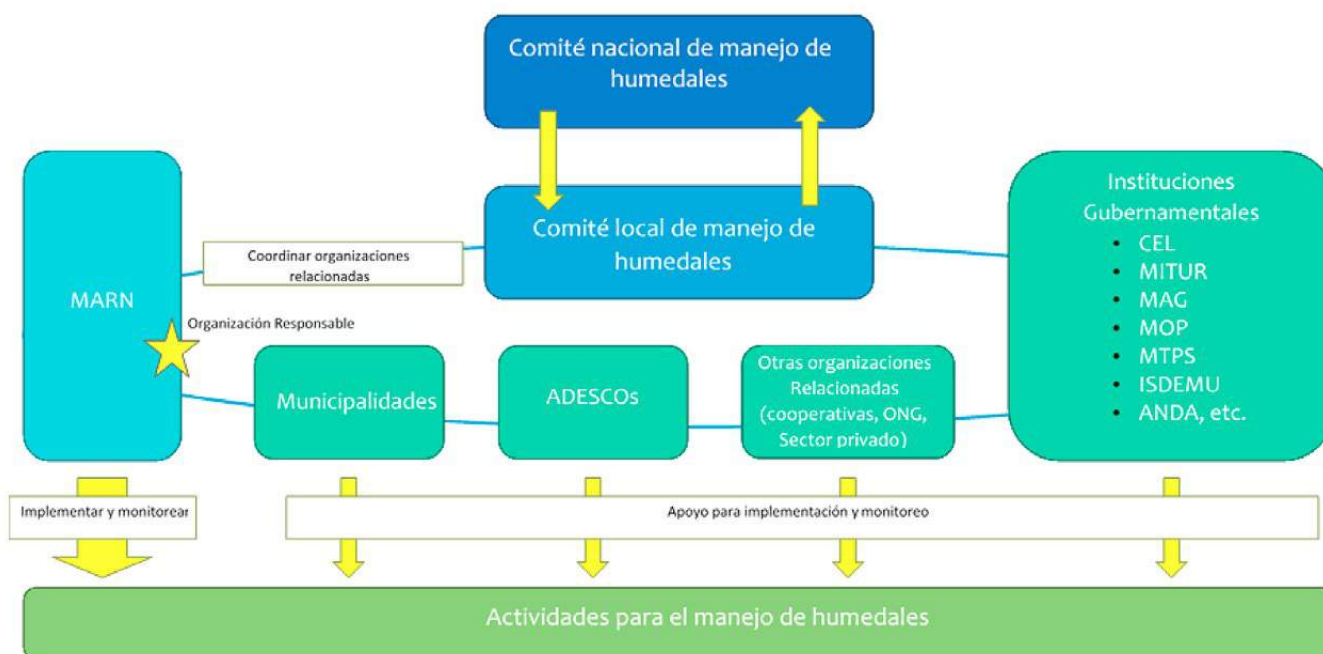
Comité nacional de manejo de humedales

Comité local de manejo de humedales

MARN

Coordinar organizaciones relacionadas

Organización Responsable

Instituciones Gubernamentales
- CEL
- MITUR
- MAG
- MOP
- MTPS
- ISDEMU
- ANDA, etc.

Municipalidades

ADESCOs

Otras organizaciones Relacionadas (cooperativas, ONG, Sector privado)

Implementar y monitorear

Apoyo para implementación y monitoreo

Actividades para el manejo de humedales